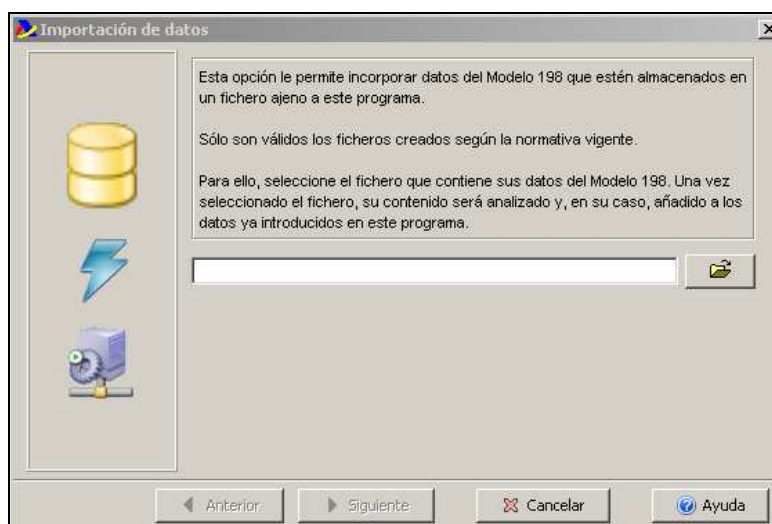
Importación de datos

Esta opción le permite incorporar datos del Modelo 198 que estén almacenados en un fichero ajeno a este programa.

Sólo son válidos los ficheros creados según la normativa vigente.

Para ello, seleccione el fichero que contiene sus datos del Modelo 198. Una vez seleccionado el fichero, su contenido será analizado y, en su caso, añadido a los datos ya introducidos en este programa.

Anterior

Siguiente

Cancelar

Ayuda